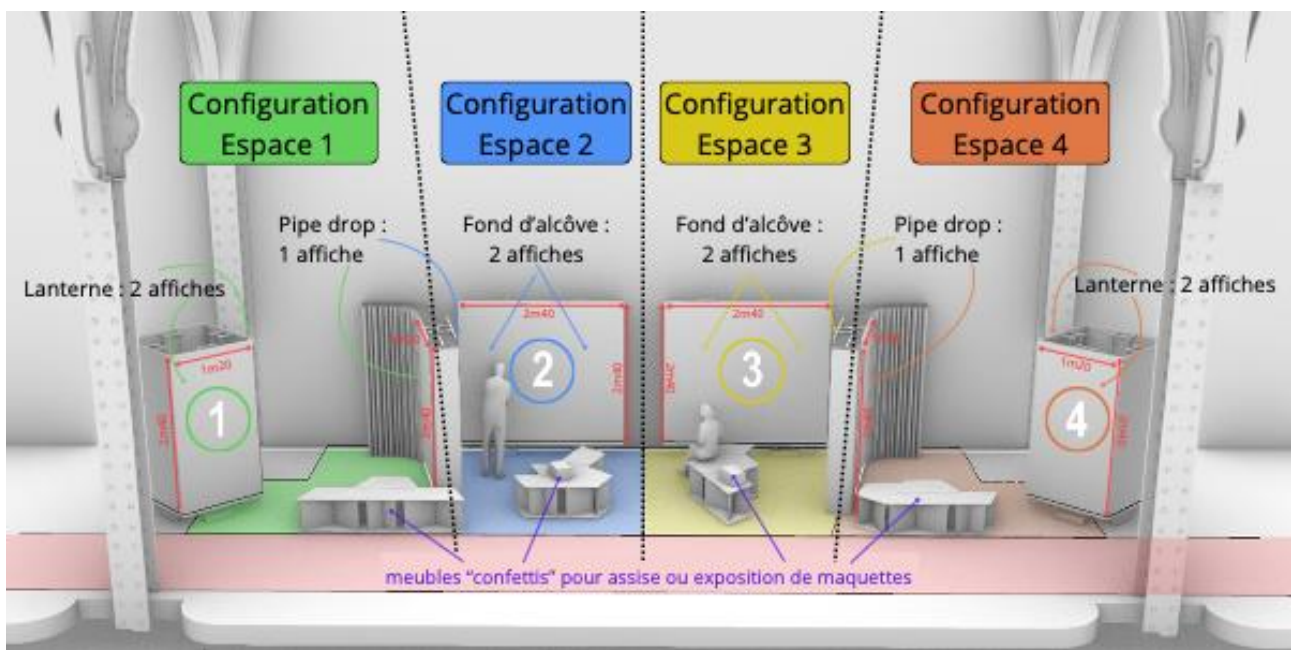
Configuration Espace 1

Configuration Espace 2

Configuration Espace 3

Configuration Espace 4

Lanterne : 2 affiches

Pipe drop : 1 affiche

Fond d'alcôve : 2 affiches

Fond d'alcôve : 2 affiches

Pipe drop : 1 affiche

Lanterne : 2 affiches

1m20

2m40

1

2m40

2m40

2m40

2

2m40

3

2m40

1m20

2m40

4

meubles "confettis" pour assise ou exposition de maquettes